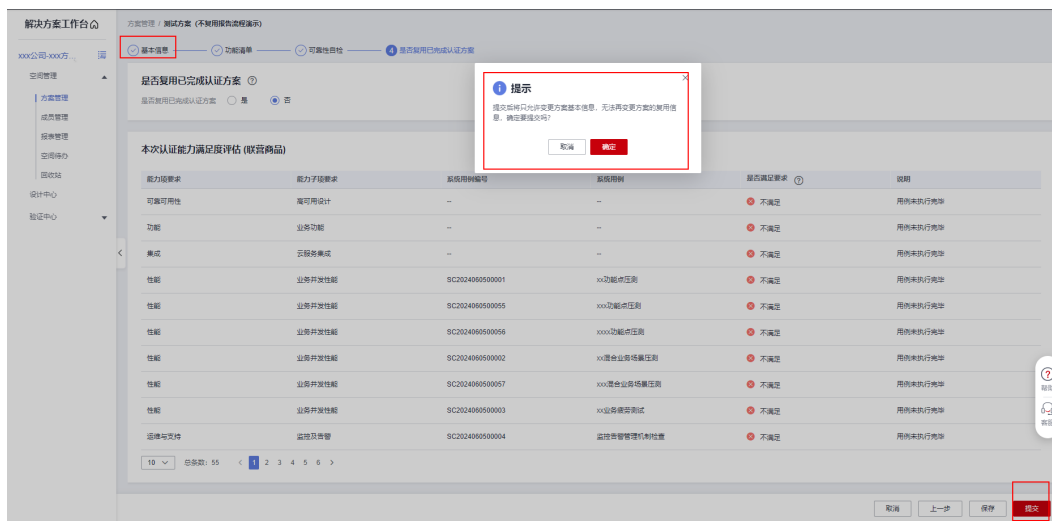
解决方案工作台

xxx公司-xxx方...

空间管理

方案管理

成员管理

报表管理

空间待办

回收站

设计中心

验证中心

方案管理 / 测试方案（不复用报告流程演示）

基本信息 — 功能清单 — 可靠性自检 — 4 是否复用已完成认证方案

是否复用已完成认证方案

是否复用已完成认证方案 ○ 是 ◉ 否

提示

提交后将只允许变更方案基本信息、无法再变更方案的复用信息。确定要提交吗?

取消 确定

本次认证能力满足度评估 (联营商品)

| 能力项要求 | 能力子项要求 | 系统用例编号 | 系统用例 | 是否满足要求 | 说明 |
|---|---|---|---|---|---|
| 高可用性 | 高可用设计 | -- | -- | 不满足 | 用例未执行完毕 |
| 功能 | 业务功能 | -- | -- | 不满足 | 用例未执行完毕 |
| 集成 | 云服务集成 | -- | -- | 不满足 | 用例未执行完毕 |
| 性能 | 业务并发性能 | SC2024060500001 | xx功能点压测 | 不满足 | 用例未执行完毕 |
| 性能 | 业务并发性能 | SC2024060500055 | xxx功能点压测 | 不满足 | 用例未执行完毕 |
| 性能 | 业务并发性能 | SC2024060500056 | xxxx功能点压测 | 不满足 | 用例未执行完毕 |
| 性能 | 业务并发性能 | SC2024060500002 | xx混合业务场景压测 | 不满足 | 用例未执行完毕 |
| 性能 | 业务并发性能 | SC2024060500057 | xxx混合业务场景压测 | 不满足 | 用例未执行完毕 |
| 性能 | 业务并发性能 | SC2024060500003 | xx业务稳定测试 | 不满足 | 用例未执行完毕 |
| 运维与支持 | 监控及告警 | SC2024060500004 | 监控告警管理机制检查 | 不满足 | 用例未执行完毕 |

10 总条数: 55 < 1 2 3 4 5 6 >

帮助

客服

取消 上一步 保存 提交